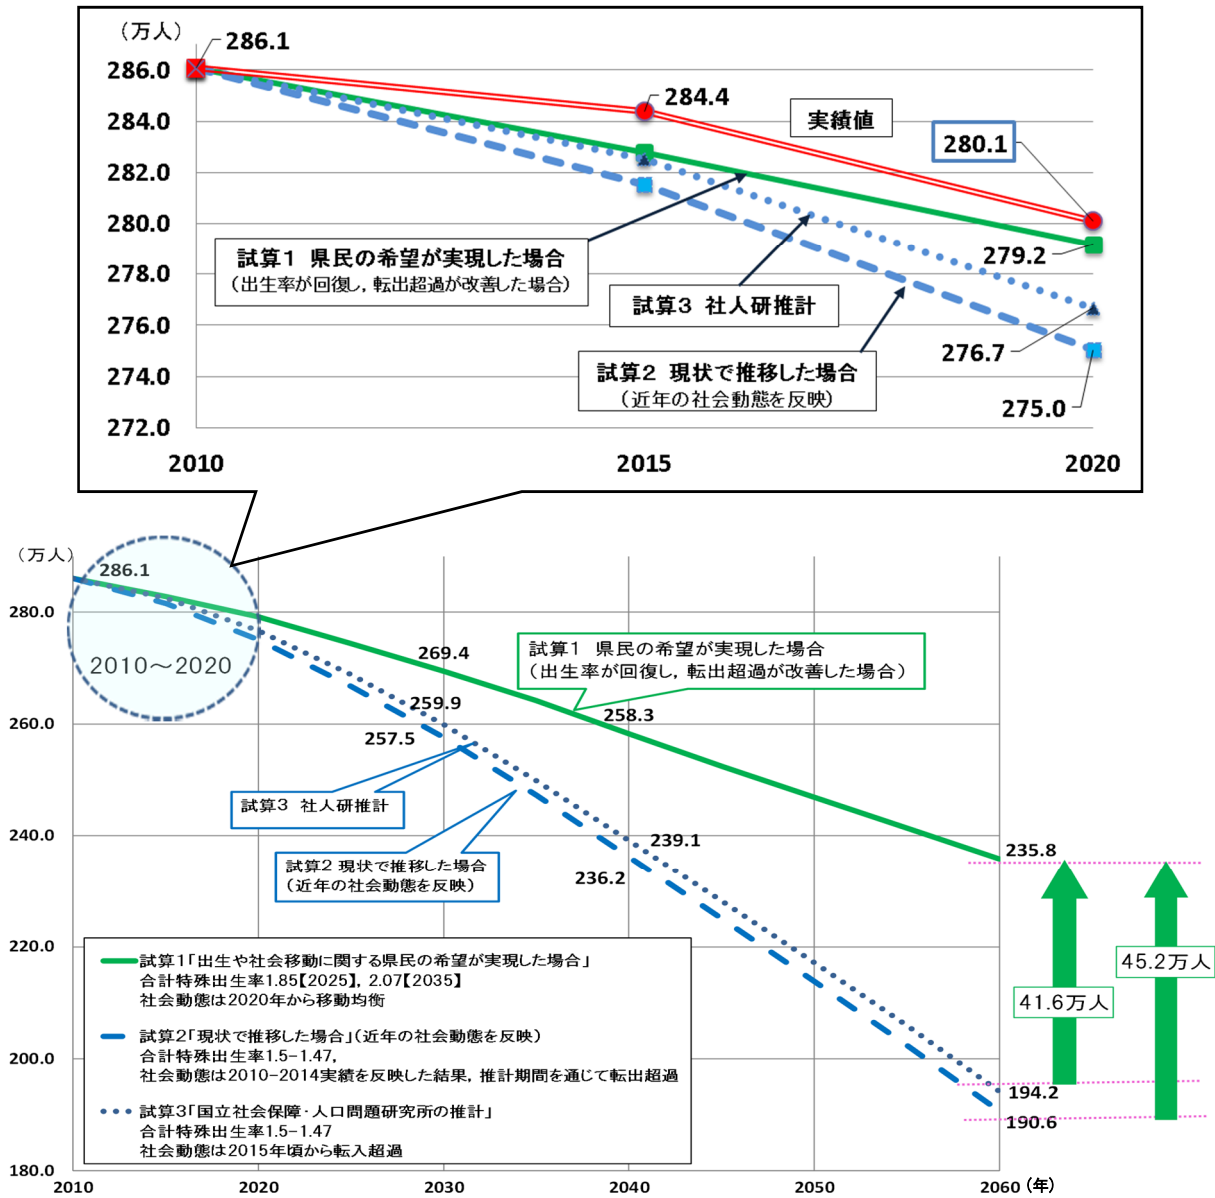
（万人）
286.1
286.0
284.0
282.0
280.0
278.0
276.0
274.0
272.0
284.4
実績値
280.1
279.2
276.7
275.0
試算１ 県民の希望が実現した場合
（出生率が回復し，転出超過が改善した場合）
試算３ 社人研推計
試算２ 現状で推移した場合
（近年の社会動態を反映）
2010
2015
2020

（万人）
286.1
280.0
260.0
240.0
220.0
200.0
180.0
2010～2020
269.4
259.9
257.5
258.3
試算１ 県民の希望が実現した場合
（出生率が回復し，転出超過が改善した場合）
試算３ 社人研推計
試算２ 現状で推移した場合
（近年の社会動態を反映）
239.1
236.2
235.8
194.2
190.6
41.6万人
45.2万人
試算１「出生や社会移動に関する県民の希望が実現した場合」
合計特殊出生率1.85【2025】，2.07【2035】
社会動態は2020年から移動均衡
試算２「現状で推移した場合」（近年の社会動態を反映）
合計特殊出生率1.5−1.47，
社会動態は2010−2014実績を反映した結果，推計期間を通じて転出超過
試算３「国立社会保障・人口問題研究所の推計」
合計特殊出生率1.5−1.47
社会動態は2015年頃から転入超過
2010
2020
2030
2040
2050
2060（年）